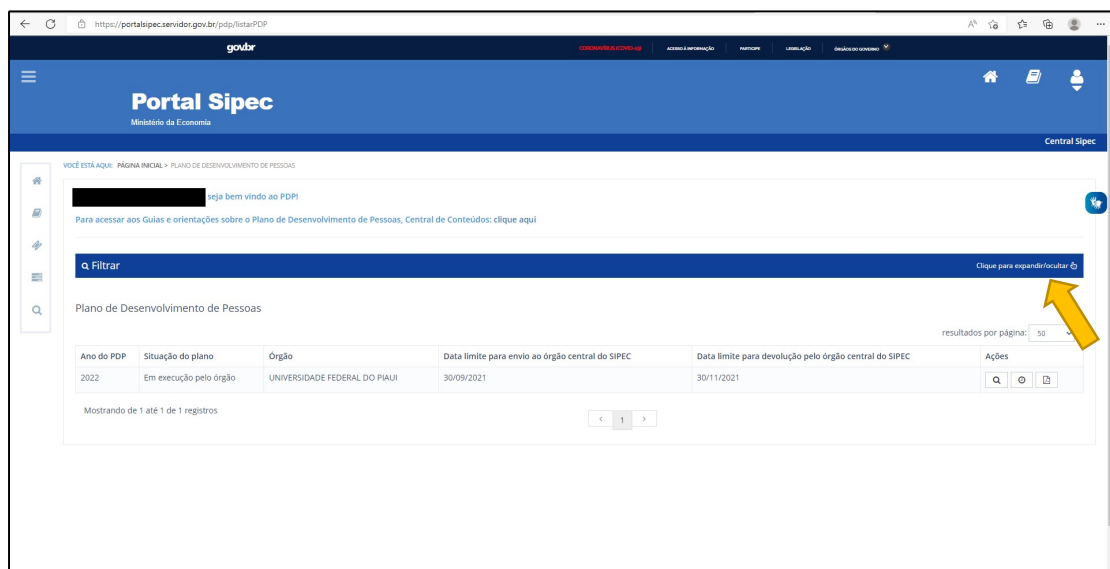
https://portalsipec.servidor.gov.br/pdp/listarPDP

gov.br

CORONAVÍRUS (COVID-19) ACESSO À INFORMAÇÃO PARTICIPE LEGISLAÇÃO ÓRGÃOS DO GOVERNO

Portal Sipec
Ministério da Economia

Central Sipec

VOCÊ ESTÁ AQUI: PÁGINA INICIAL > PLANO DE DESENVOLVIMENTO DE PESSOAS

seja bem vindo ao PDP!

Para acessar aos Guias e orientações sobre o Plano de Desenvolvimento de Pessoas, Central de Conteúdos: clique aqui

Filtrar

Clique para expandir/ocultar

Plano de Desenvolvimento de Pessoas

resultados por página: 50

| Ano do PDP | Situação do plano | Órgão | Data limite para envio ao órgão central do SIPEC | Data limite para devolução pelo órgão central do SIPEC | Ações |
|---|---|---|---|---|---|
| 2022 | Em execução pelo órgão | UNIVERSIDADE FEDERAL DO PIAUI | 30/09/2021 | 30/11/2021 | |

Mostrando de 1 até 1 de 1 registros

< 1 >